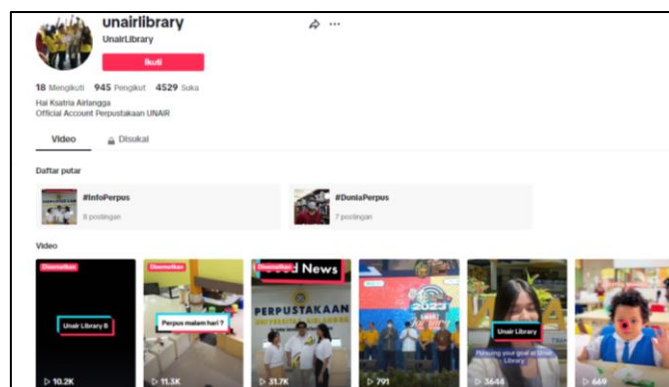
unairlibrary
UnairLibrary
Ikuti

18 Mengikuti 945 Pengikut 4529 Suka
Hai Ksatria Airlangga
Official Account Perpustakaan UNAIR

Video Disukai

Daftar putar

#InfoPerpus
8 postingan

#DuniaPerpus
7 postingan

Video

Disematkan
Unair Library 8
10.2K

Disematkan
Perpus malam hari ?
11.3K

Disematkan
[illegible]d News
PERPUSTAKAAN
31.7K

2023
791

Unair Library
Pursuing your goal at Unair Library
3644

669